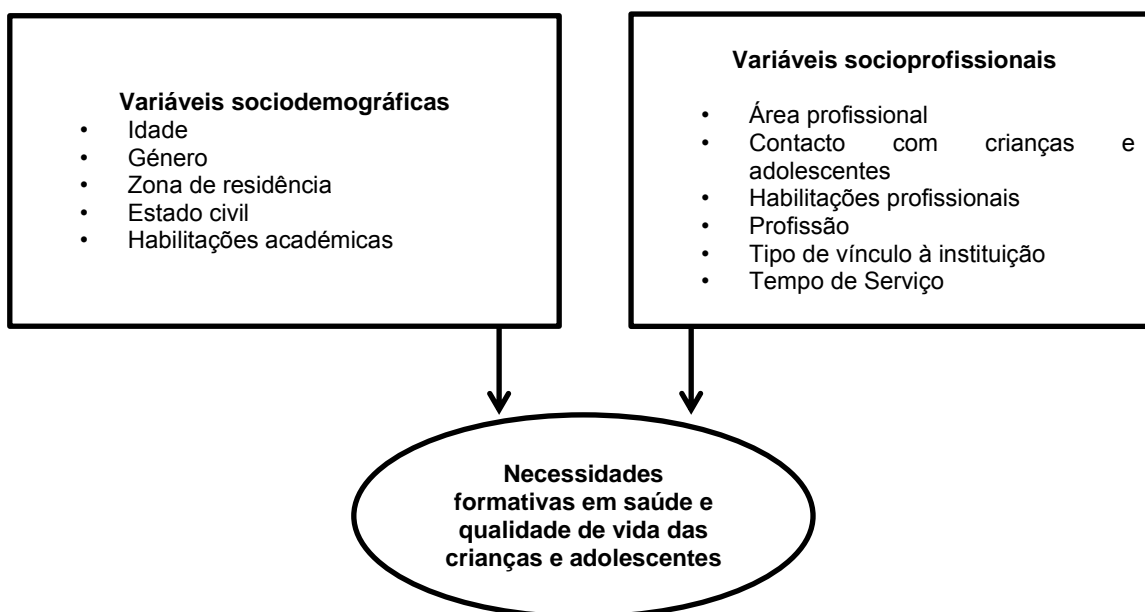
**Variáveis sociodemográficas**

- Idade
- Género
- Zona de residência
- Estado civil
- Habilitações académicas

**Variáveis socioprofissionais**

- Área profissional
- Contacto com crianças e adolescentes
- Habilitações profissionais
- Profissão
- Tipo de vínculo à instituição
- Tempo de Serviço

**Necessidades formativas em saúde e qualidade de vida das crianças e adolescentes**